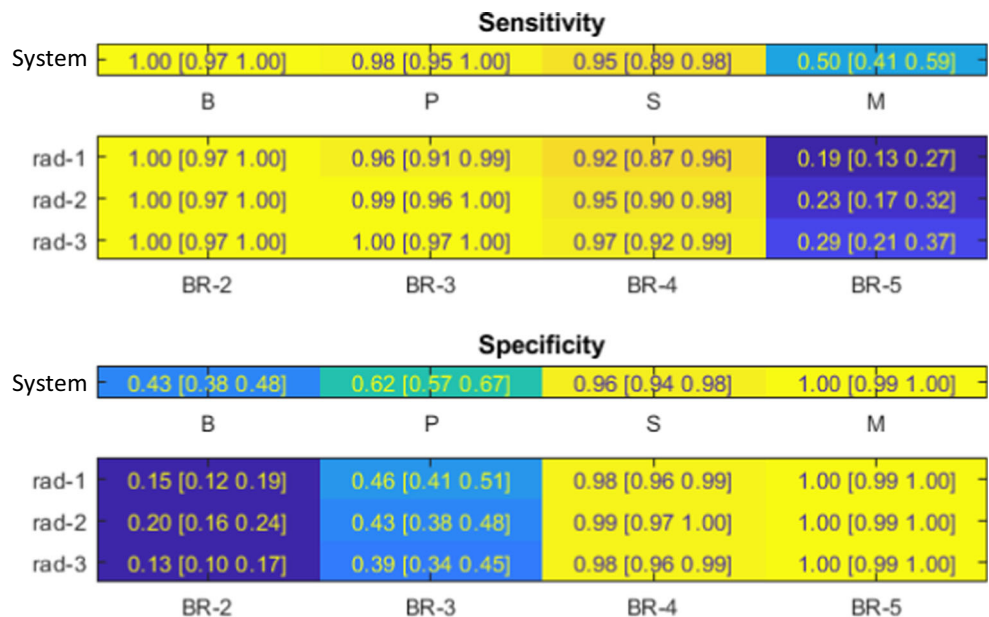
Sensitivity

| | B | P | S | M |
|---|---|---|---|---|
| System | 1.00 [0.97 1.00] | 0.98 [0.95 1.00] | 0.95 [0.89 0.98] | 0.50 [0.41 0.59] |

| | BR-2 | BR-3 | BR-4 | BR-5 |
|---|---|---|---|---|
| rad-1 | 1.00 [0.97 1.00] | 0.96 [0.91 0.99] | 0.92 [0.87 0.96] | 0.19 [0.13 0.27] |
| rad-2 | 1.00 [0.97 1.00] | 0.99 [0.96 1.00] | 0.95 [0.90 0.98] | 0.23 [0.17 0.32] |
| rad-3 | 1.00 [0.97 1.00] | 1.00 [0.97 1.00] | 0.97 [0.92 0.99] | 0.29 [0.21 0.37] |

Specificity

| | B | P | S | M |
|---|---|---|---|---|
| System | 0.43 [0.38 0.48] | 0.62 [0.57 0.67] | 0.96 [0.94 0.98] | 1.00 [0.99 1.00] |

| | BR-2 | BR-3 | BR-4 | BR-5 |
|---|---|---|---|---|
| rad-1 | 0.15 [0.12 0.19] | 0.46 [0.41 0.51] | 0.98 [0.96 0.99] | 1.00 [0.99 1.00] |
| rad-2 | 0.20 [0.16 0.24] | 0.43 [0.38 0.48] | 0.99 [0.97 1.00] | 1.00 [0.99 1.00] |
| rad-3 | 0.13 [0.10 0.17] | 0.39 [0.34 0.45] | 0.98 [0.96 0.99] | 1.00 [0.99 1.00] |